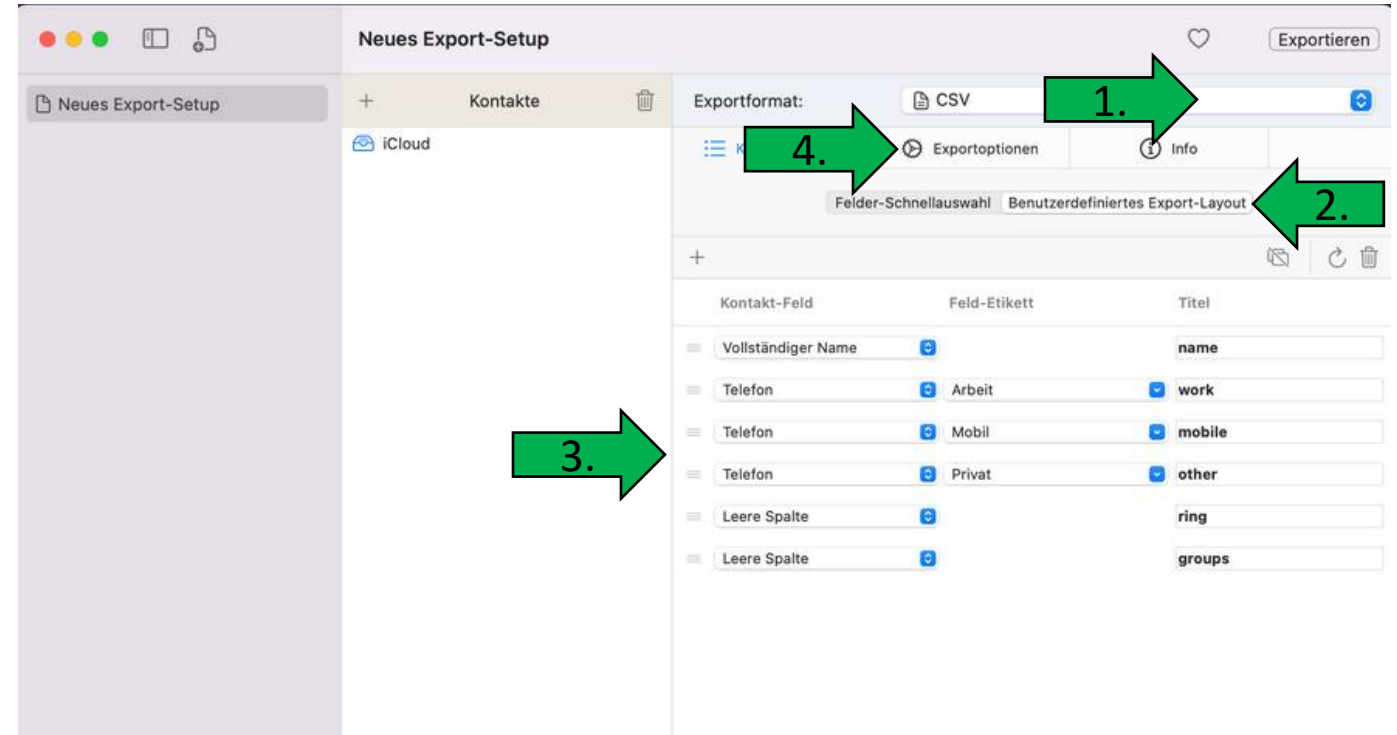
Neues Export-Setup

Exportieren

Neues Export-Setup

Kontakte

iCloud

Exportformat: CSV

1.

4.

K

Exportoptionen

Info

Felder-Schnellauswahl Benutzerdefiniertes Export-Layout

2.

| Kontakt-Feld | Feld-Etikett | Titel |
|---|---|---|
| Vollständiger Name | | name |
| Telefon | Arbeit | work |
| Telefon | Mobil | mobile |
| Telefon | Privat | other |
| Leere Spalte | | ring |
| Leere Spalte | | groups |

3.